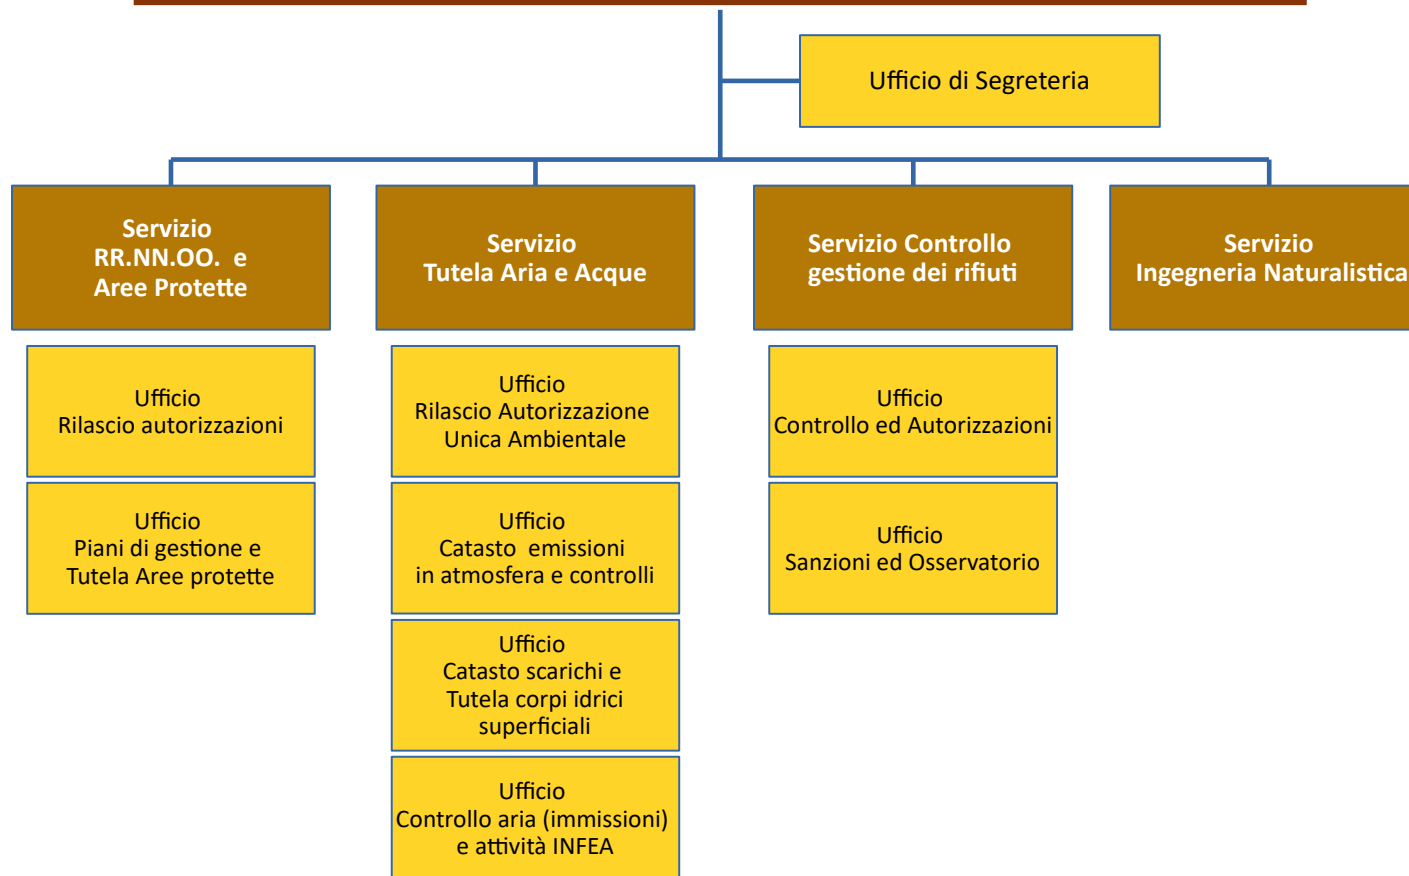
Ufficio di Segreteria

Servizio
RR.NN.OO. e
Aree Protette

Ufficio
Rilascio autorizzazioni

Ufficio
Piani di gestione e
Tutela Aree protette

Servizio
Tutela Aria e Acque

Ufficio
Rilascio Autorizzazione
Unica Ambientale

Ufficio
Catasto emissioni
in atmosfera e controlli

Ufficio
Catasto scarichi e
Tutela corpi idrici
superficiali

Ufficio
Controllo aria (immissioni)
e attività INFEA

Servizio Controllo
gestione dei rifiuti

Ufficio
Controllo ed Autorizzazioni

Ufficio
Sanzioni ed Osservatorio

Servizio
Ingegneria Naturalistica